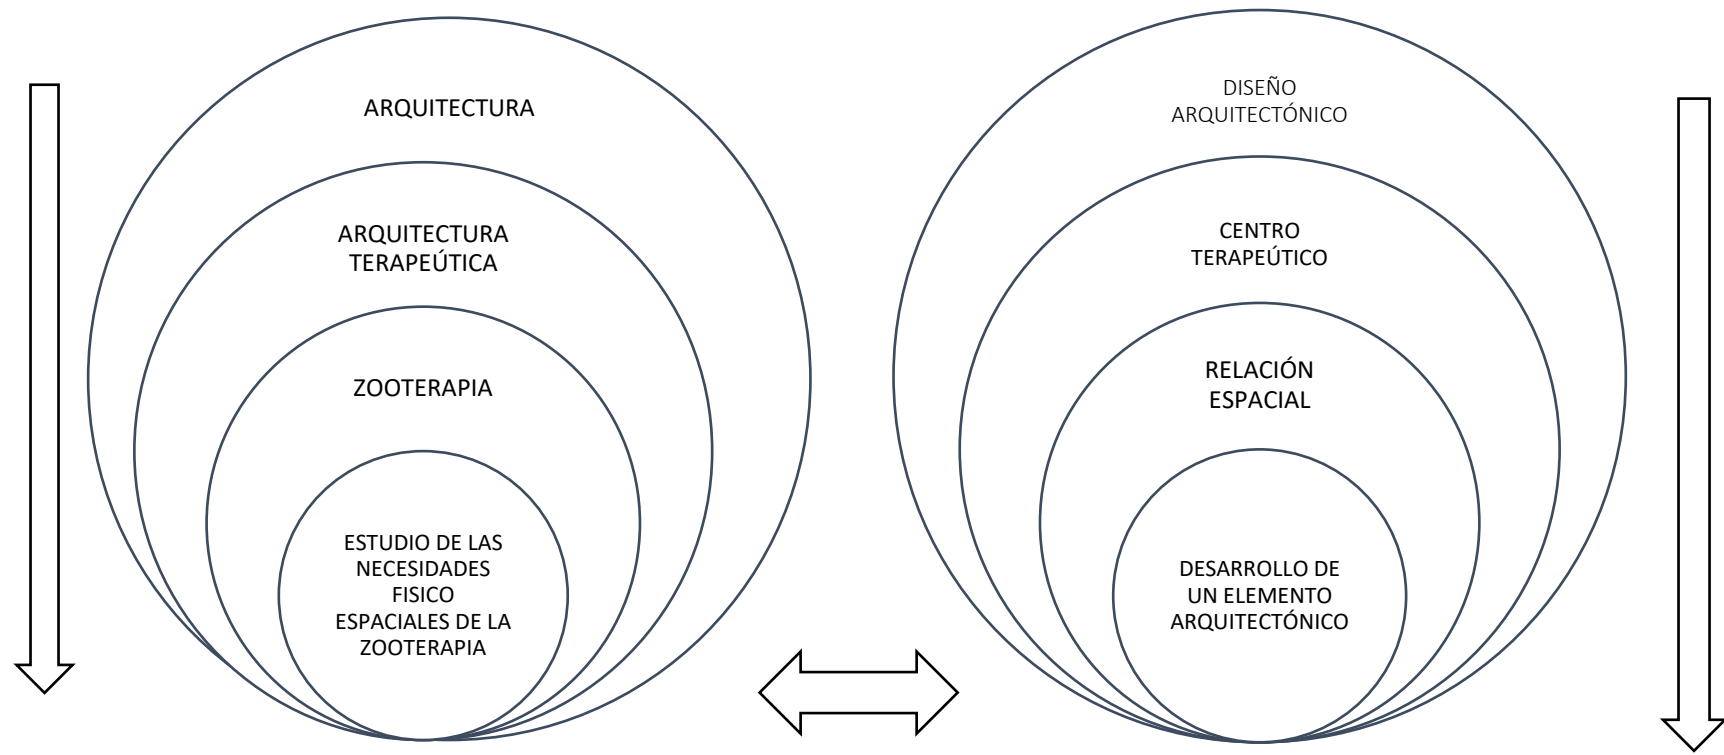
ARQUITECTURA

ARQUITECTURA TERAPEÚTICA

ZOOTERAPIA

ESTUDIO DE LAS NECESIDADES FISICO ESPACIALES DE LA ZOOTERAPIA

DISEÑO ARQUITECTÓNICO

CENTRO TERAPEÚTICO

RELACIÓN ESPACIAL

DESARROLLO DE UN ELEMENTO ARQUITECTÓNICO